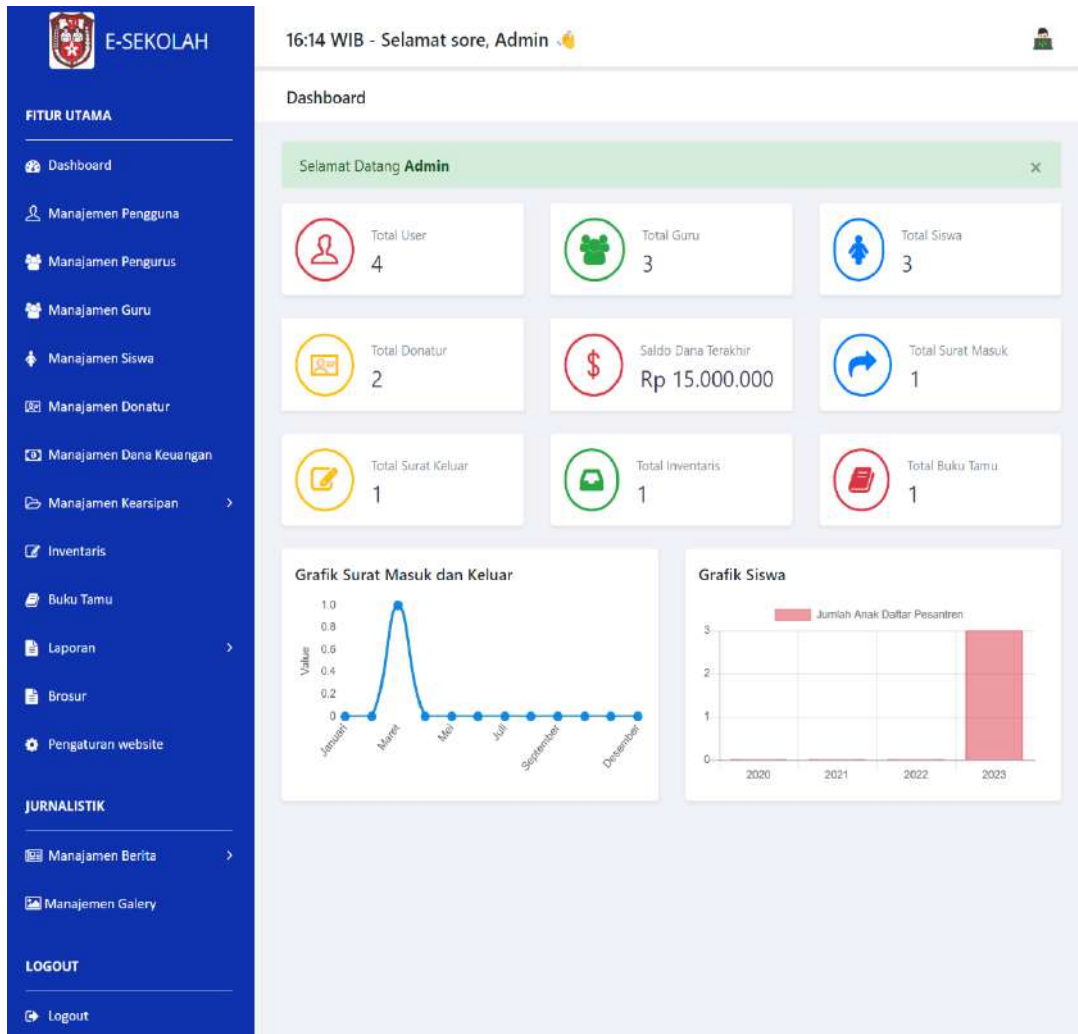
E-SEKOLAH

FITUR UTAMA

Dashboard

Manajemen Pengguna

Manajemen Pengurus

Manajemen Guru

Manajemen Siswa

Manajemen Donatur

Manajemen Dana Keuangan

Manajemen Kearsipan >

Inventaris

Buku Tamu

Laporan >

Brosur

Pengaturan website

JURNALISTIK

Manajemen Berita >

Manajemen Galery

LOGOUT

Logout

16:14 WIB - Selamat sore, Admin

Dashboard

Selamat Datang **Admin** ×

Total User
4

Total Guru
3

Total Siswa
3

Total Donatur
2

Saldo Dana Terakhir
Rp 15.000.000

Total Surat Masuk
1

Total Surat Keluar
1

Total Inventaris
1

Total Buku Tamu
1

Grafik Surat Masuk dan Keluar

Value
1.0
0.8
0.6
0.4
0.2
0

Januari Maret Mei Juli September Desember

Grafik Siswa

Jumlah Anak Daftar Pesantren

3
2
1
0

2020 2021 2022 2023